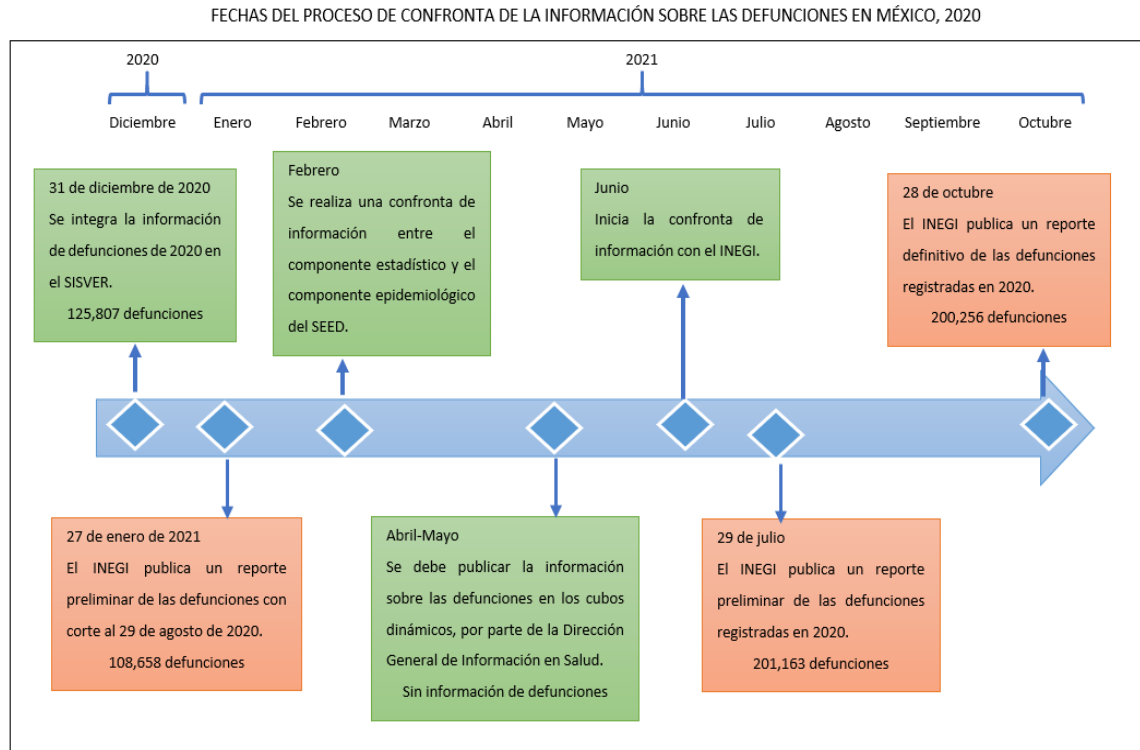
FECHAS DEL PROCESO DE CONFRONTA DE LA INFORMACIÓN SOBRE LAS DEFUNCIONES EN MÉXICO, 2020

2020

2021

Diciembre Enero Febrero Marzo Abril Mayo Junio Julio Agosto Septiembre Octubre

31 de diciembre de 2020
Se integra la información de defunciones de 2020 en el SISVER.
125,807 defunciones

Febrero
Se realiza una confronta de información entre el componente estadístico y el componente epidemiológico del SEED.

Junio
Inicia la confronta de información con el INEGI.

28 de octubre
El INEGI publica un reporte definitivo de las defunciones registradas en 2020.
200,256 defunciones

27 de enero de 2021
El INEGI publica un reporte preliminar de las defunciones con corte al 29 de agosto de 2020.
108,658 defunciones

Abril-Mayo
Se debe publicar la información sobre las defunciones en los cubos dinámicos, por parte de la Dirección General de Información en Salud.
Sin información de defunciones

29 de julio
El INEGI publica un reporte preliminar de las defunciones registradas en 2020.
201,163 defunciones